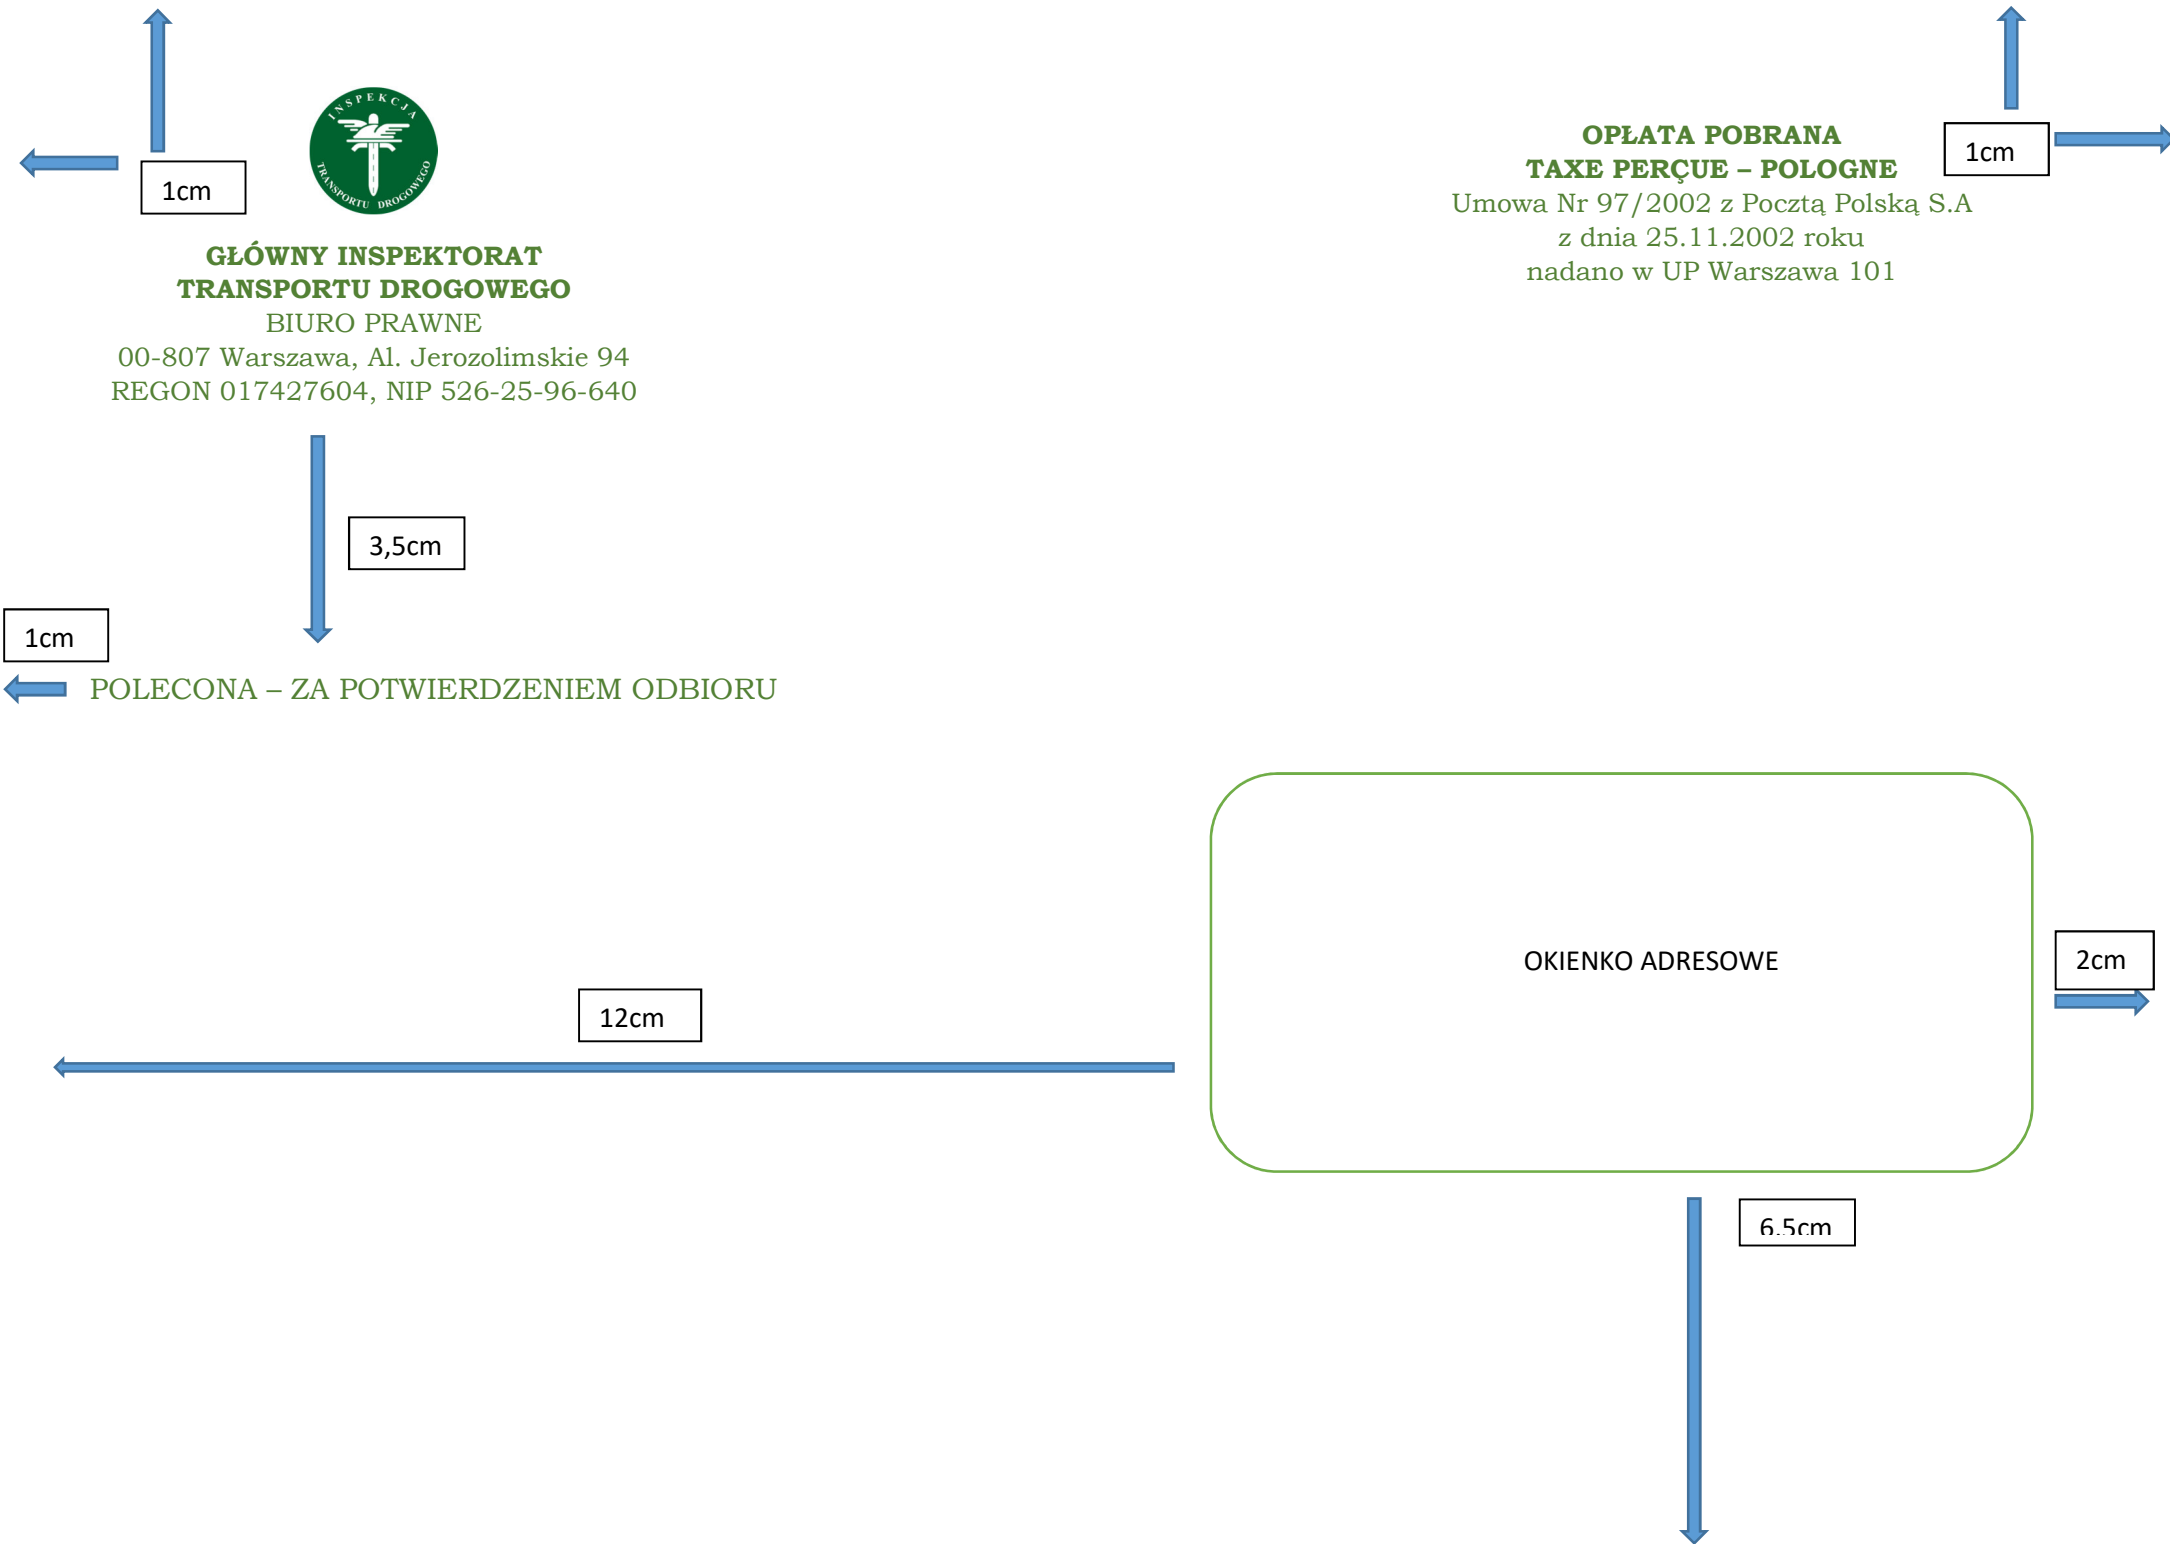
1cm

INSPEKCJA TRANSPORTU DROGOWEGO

GŁÓWNY INSPEKTORAT TRANSPORTU DROGOWEGO
BIURO PRAWNE
00-807 Warszawa, Al. Jerozolimskie 94
REGON 017427604, NIP 526-25-96-640

OPŁATA POBRANA
TAXE PERÇUE – POLOGNE
Umowa Nr 97/2002 z Pocztą Polską S.A
z dnia 25.11.2002 roku
nadano w UP Warszawa 101

1cm

3,5cm

1cm

POLECONA – ZA POTWIERDZENIEM ODBIORU

OKIENKO ADRESOWE

2cm

12cm

6,5cm